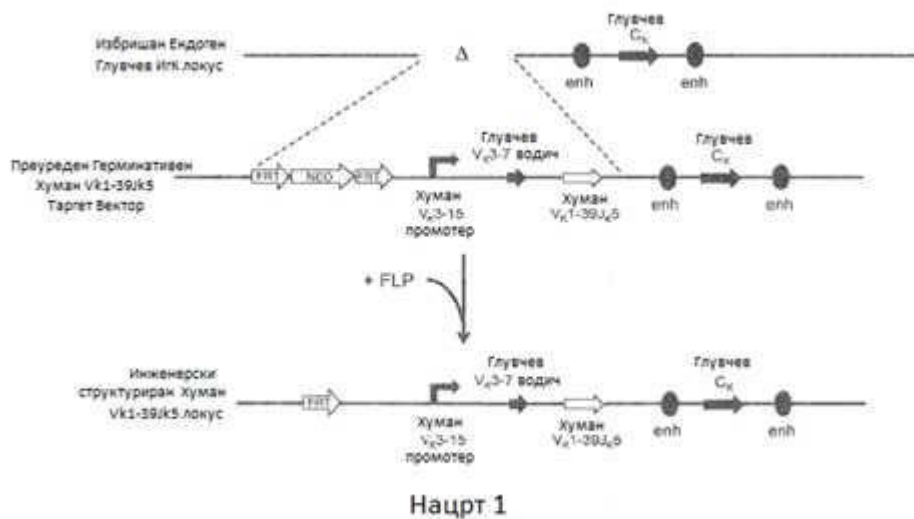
Избришан Ендоген Глувчев Игк локус

Δ

Глувчев $C_κ$

enh

enh

Преуреден Герминативен Хуман Vk1-39Jk5 Таргет Вектор

FRT

NEO

FRT

Хуман $V_κ3$-15 промотер

Глувчев $V_κ3$-7 водич

Хуман $V_κ1$-39$J_κ5$

enh

Глувчев $C_κ$

enh

+ FLP

Инженерски структурирани Хуман Vk1-39Jk5 локус

FRT

Хуман $V_κ3$-15 промотер

Глувчев $V_κ3$-7 водич

Хуман $V_κ1$-39$J_κ5$

enh

Глувчев $C_κ$

enh

Нацрт 1